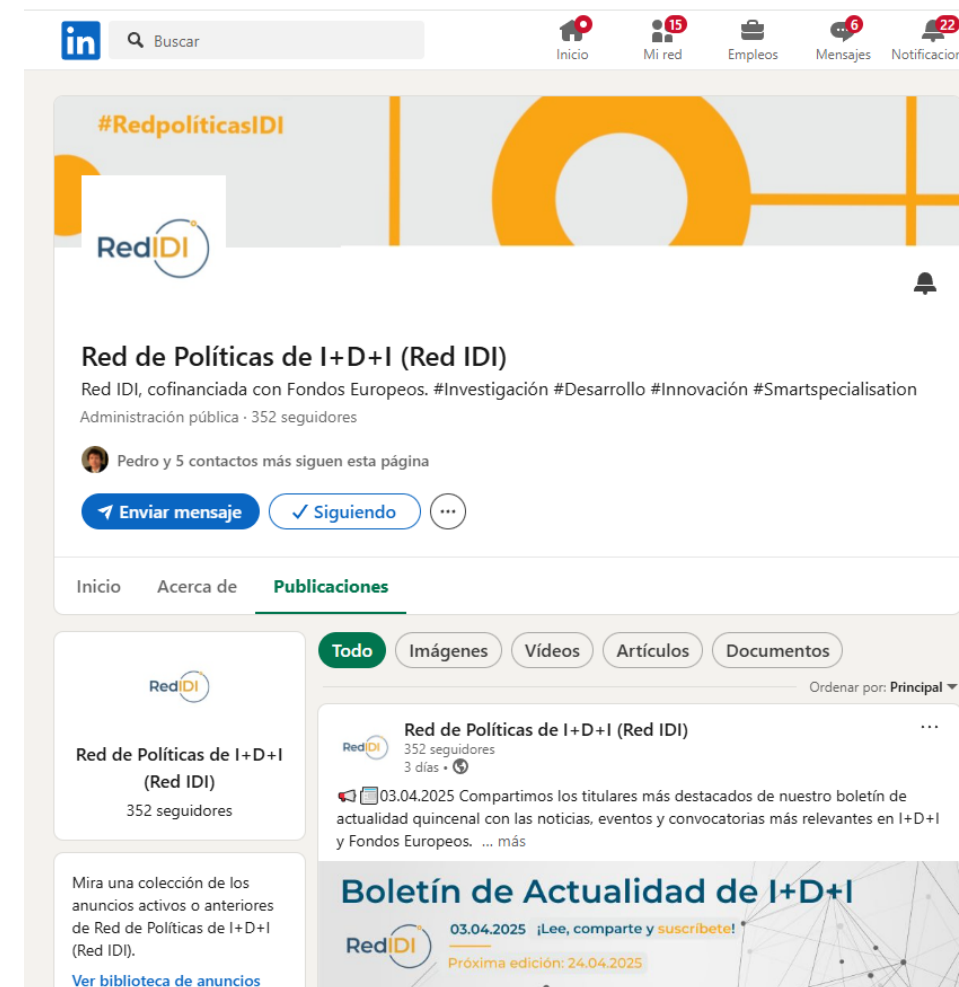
in Buscar

Inicio 15 Mi red Empleos 6 Mensajes 22 Notificacion

#RedpolíticasIDI

RedIDI

Red de Políticas de I+D+I (Red IDI)

Red IDI, cofinanciada con Fondos Europeos. #Investigación #Desarrollo #Innovación #Smartspecialisation

Administración pública · 352 seguidores

Pedro y 5 contactos más siguen esta página

Enviar mensaje ✓ Siguiendo ···

Inicio Acerca de Publicaciones

RedIDI

Red de Políticas de I+D+I (Red IDI)

352 seguidores

Mira una colección de los anuncios activos o anteriores de Red de Políticas de I+D+I (Red IDI).

Ver biblioteca de anuncios

Todo Imágenes Vídeos Artículos Documentos

Ordenar por: Principal

RedIDI Red de Políticas de I+D+I (Red IDI)
352 seguidores
3 días •

03.04.2025 Compartimos los titulares más destacados de nuestro boletín de actualidad quincenal con las noticias, eventos y convocatorias más relevantes en I+D+I y Fondos Europeos. ... más

Boletín de Actualidad de I+D+I

RedIDI

03.04.2025 ¡Lee, comparte y suscríbete!

Próxima edición: 24.04.2025